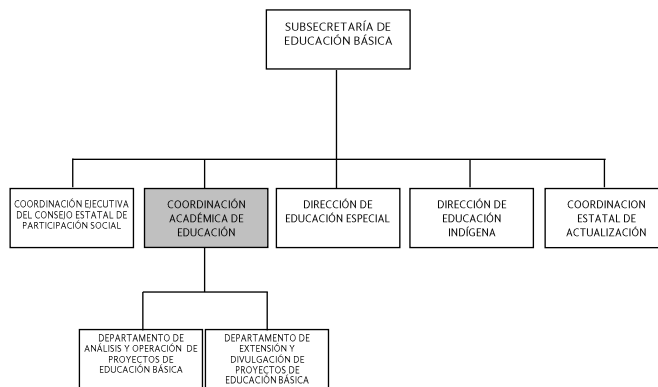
SUBSECRETARÍA DE EDUCACIÓN BÁSICA

COORDINACIÓN EJECUTIVA DEL CONSEJO ESTATAL DE PARTICIPACIÓN SOCIAL

COORDINACIÓN ACADÉMICA DE EDUCACIÓN

DIRECCIÓN DE EDUCACIÓN ESPECIAL

DIRECCIÓN DE EDUCACIÓN INDÍGENA

COORDINACION ESTATAL DE ACTUALIZACIÓN

DEPARTAMENTO DE ANÁLISIS Y OPERACIÓN DE PROYECTOS DE EDUCACIÓN BÁSICA

DEPARTAMENTO DE EXTENSIÓN Y DIVULGACIÓN DE PROYECTOS DE EDUCACIÓN BÁSICA